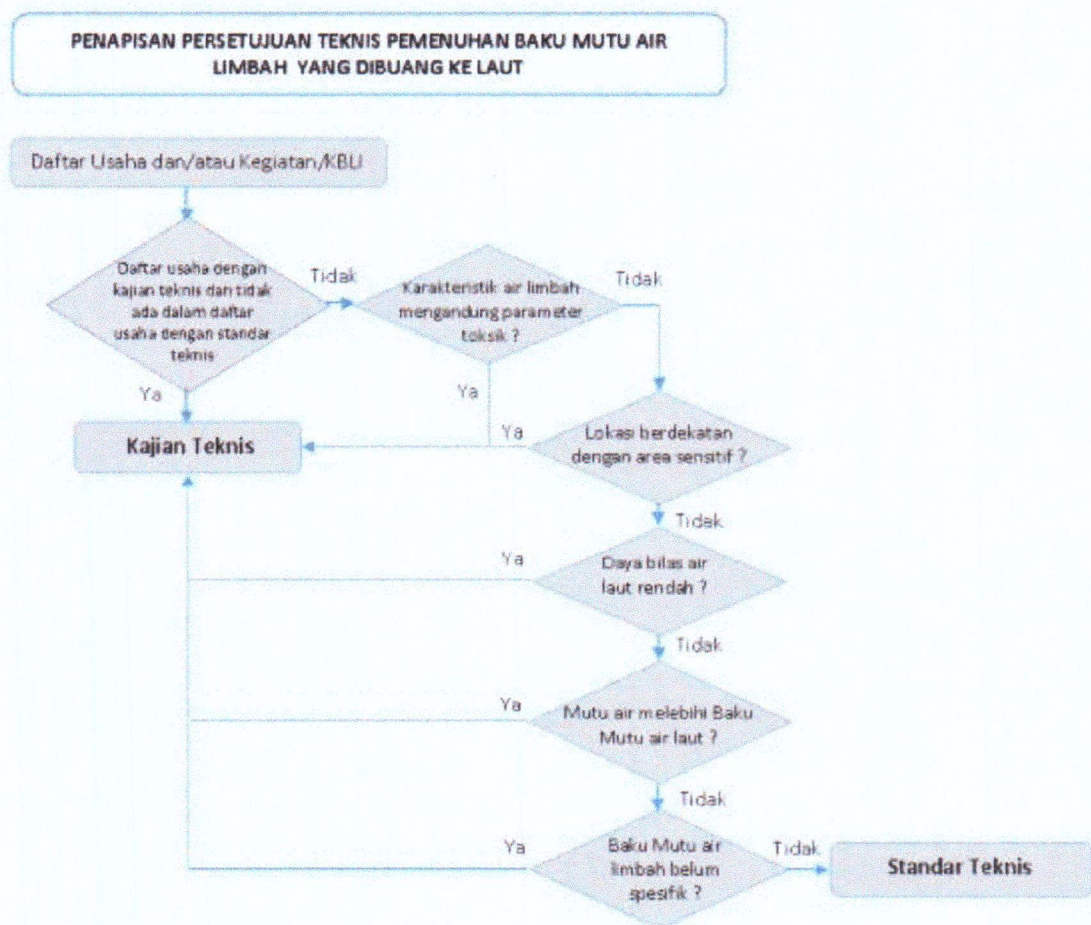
PENAPISAN PERSETUJUAN TEKNIS PEMENUHAN BAKU MUTU AIR LIMBAH YANG DIBUANG KE LAUT

Daftar Usaha dan/atau Kegiatan/KBLI

Daftar usaha dengan kajian teknis dan tidak ada dalam daftar usaha dengan standar teknis

Tidak

Karakteristik air limbah mengandung parameter toksik ?

Tidak

Ya

Ya

Kajian Teknis

Ya

Lokasi berdekatan dengan area sensitif ?

Tidak

Ya

Daya bilas air laut rendah ?

Tidak

Ya

Mutu air melebihi Baku Mutu air laut ?

Tidak

Ya

Baku Mutu air limbah belum spesifik ?

Tidak

Standar Teknis